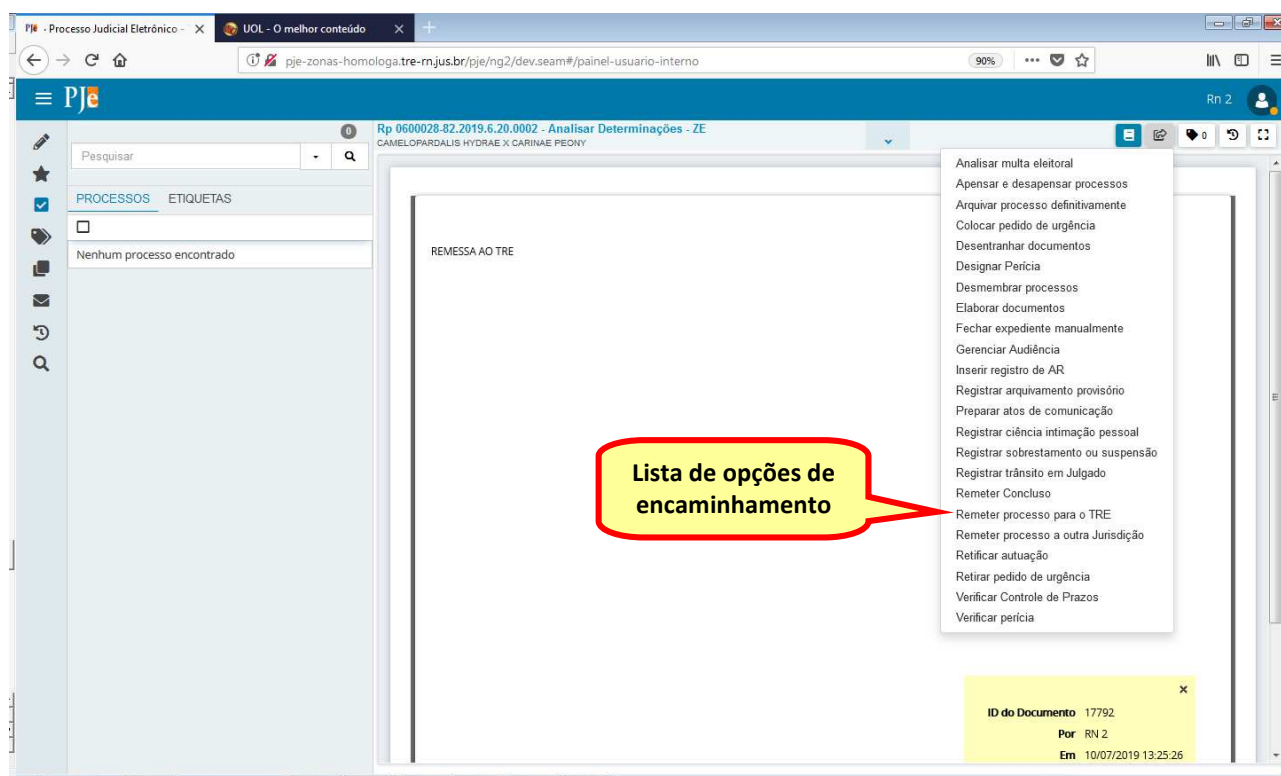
PJe - Processo Judicial Eletrônico - ×
UOL - O melhor conteúdo ×

pje-zonas-homologa.tre-rn.jus.br/pje/ng2/dev.seam#/painel-usuario-interno
90%

PJe
Rn 2

0
Pesquisar
PROCESSOS ETIQUETAS
Nenhum processo encontrado

Rp 0600028-82.2019.6.20.0002 - Analisar Determinações - ZE
CAMELOPARDALIS HYDRAE X CARINAE PEONY

0

REMESSA AO TRE

Analisar multa eleitoral
Apensar e desapensar processos
Arquivar processo definitivamente
Colocar pedido de urgência
Desentranhar documentos
Designar Perícia
Desmembrar processos
Elaborar documentos
Fechar expediente manualmente
Gerenciar Audiência
Inserir registro de AR
Registrar arquivamento provisório
Preparar atos de comunicação
Registrar ciência intimação pessoal
Registrar sobrestamento ou suspensão
Registrar trânsito em Julgado
Remeter Concluso
Remeter processo para o TRE
Remeter processo a outra Jurisdição
Retificar autuação
Retirar pedido de urgência
Verificar Controle de Prazos
Verificar perícia

Lista de opções de encaminhamento

×
ID do Documento 17792
Por RN 2
Em 10/07/2019 13:25:26